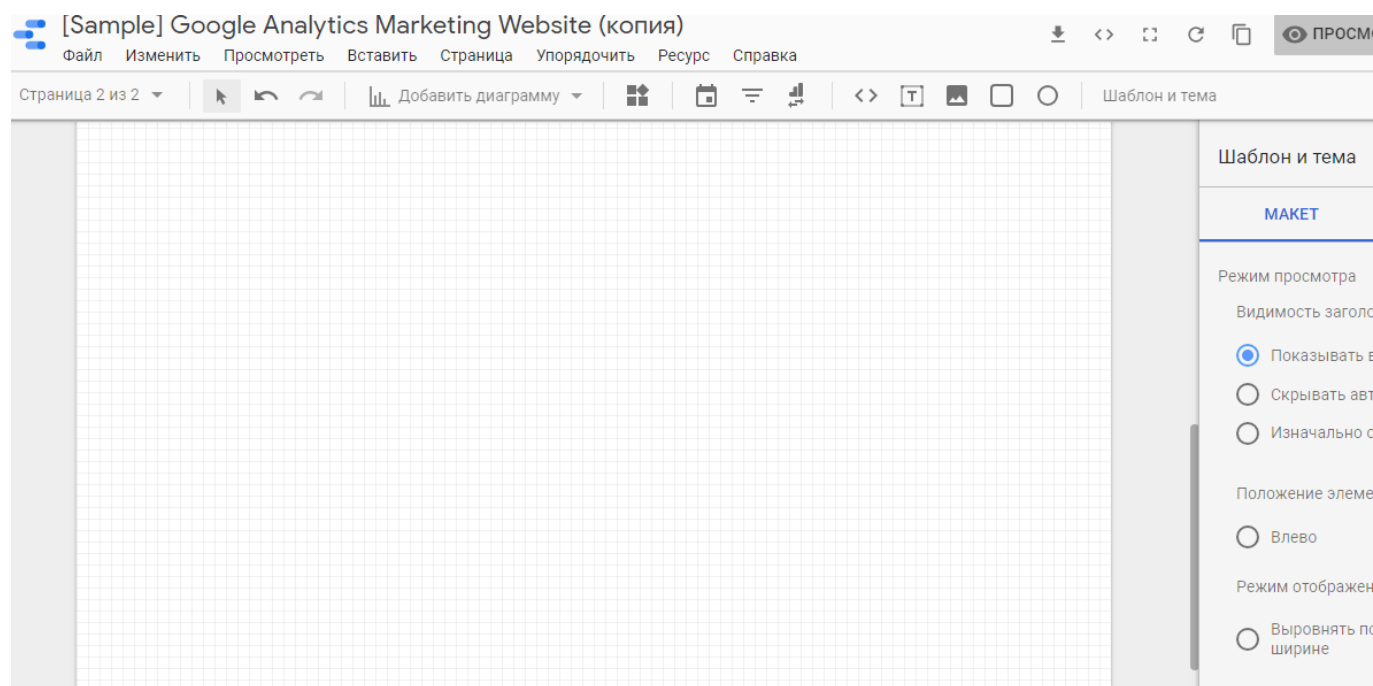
[Sample] Google Analytics Marketing Website (копия)

Файл Изменить Просмотреть Вставить Страница Упорядочить Ресурс Справка

ПРОСМ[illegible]

Страница 2 из 2

Добавить диаграмму

Шаблон и тема

Шаблон и тема

МАКЕТ

Режим просмотра

Видимость загол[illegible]

Показывать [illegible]

Скрывать авт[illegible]

Изначально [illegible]

Положение элеме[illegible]

Влево

Режим отображен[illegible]

Выровнять п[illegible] ширине